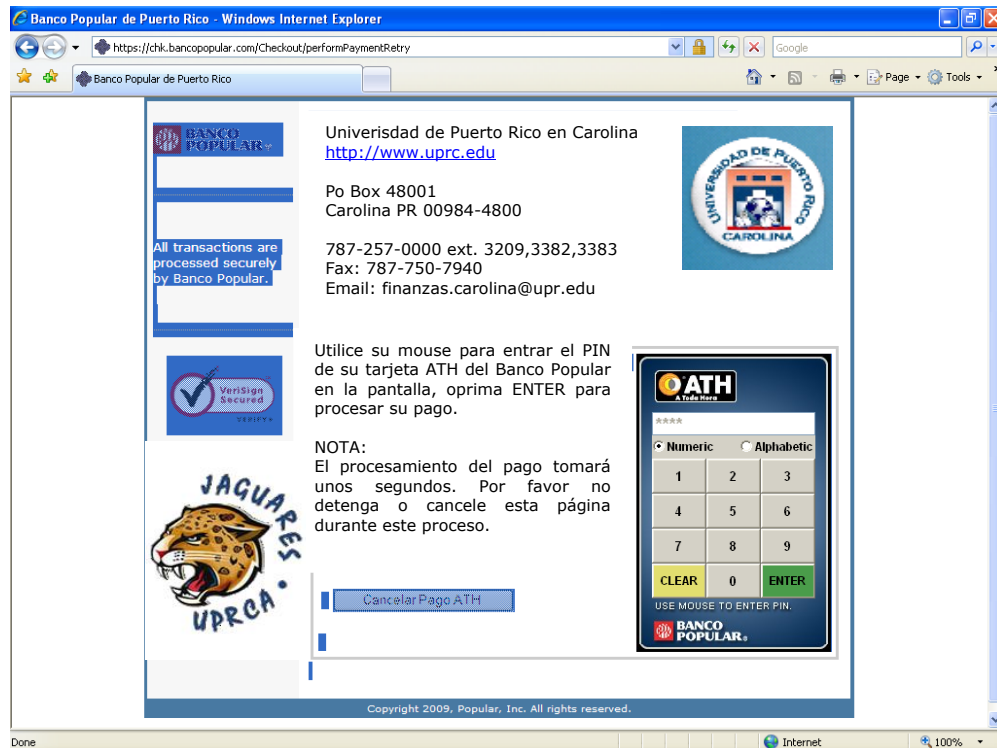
Banco Popular de Puerto Rico - Windows Internet Explorer

https://chk.bancopopular.com/Checkout/performPaymentRetry

Google

Banco Popular de Puerto Rico

Page ▾ Tools ▾

BANCO POPULAR

All transactions are processed securely by Banco Popular.

VeriSign Secured VERIFY

JAGUARES UPRCA

Univerisdad de Puerto Rico en Carolina
http://www.uprc.edu

Po Box 48001
Carolina PR 00984-4800

787-257-0000 ext. 3209,3382,3383
Fax: 787-750-7940
Email: finanzas.carolina@upr.edu

UNIVERSIDAD DE PUERTO RICO CAROLINA

Utilice su mouse para entrar el PIN de su tarjeta ATH del Banco Popular en la pantalla, oprima ENTER para procesar su pago.

NOTA:
El procesamiento del pago tomará unos segundos. Por favor no detenga o cancele esta página durante este proceso.

Cancelar Pago ATH

ATH A Toda Hora

****

Numeric Alphabetic

| 1 | 2 | 3 |
|---|---|---|
| 4 | 5 | 6 |
| 7 | 8 | 9 |
| CLEAR | 0 | ENTER |

USE MOUSE TO ENTER PIN.

BANCO POPULAR

Copyright 2009, Popular, Inc. All rights reserved.

Done

Internet

100%